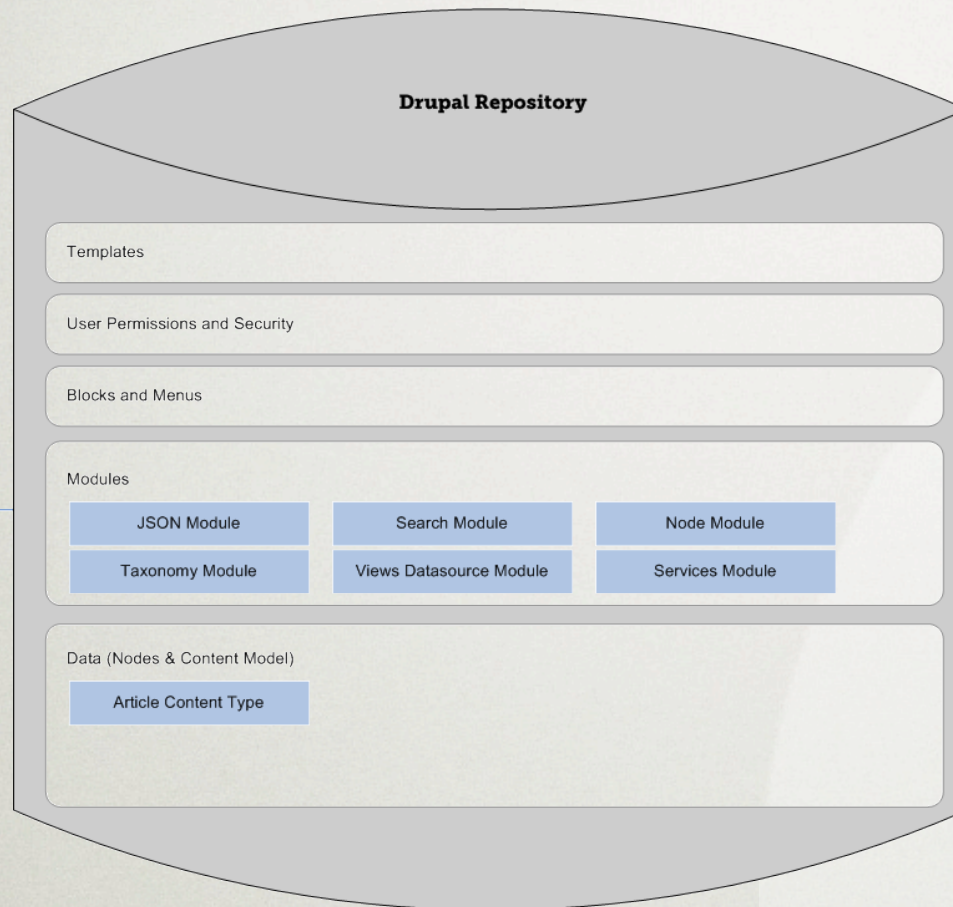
Drupal Repository

Templates

User Permissions and Security

Blocks and Menus

Modules

JSON Module

Search Module

Node Module

Taxonomy Module

Views Datasource Module

Services Module

Data (Nodes & Content Model)

Article Content Type